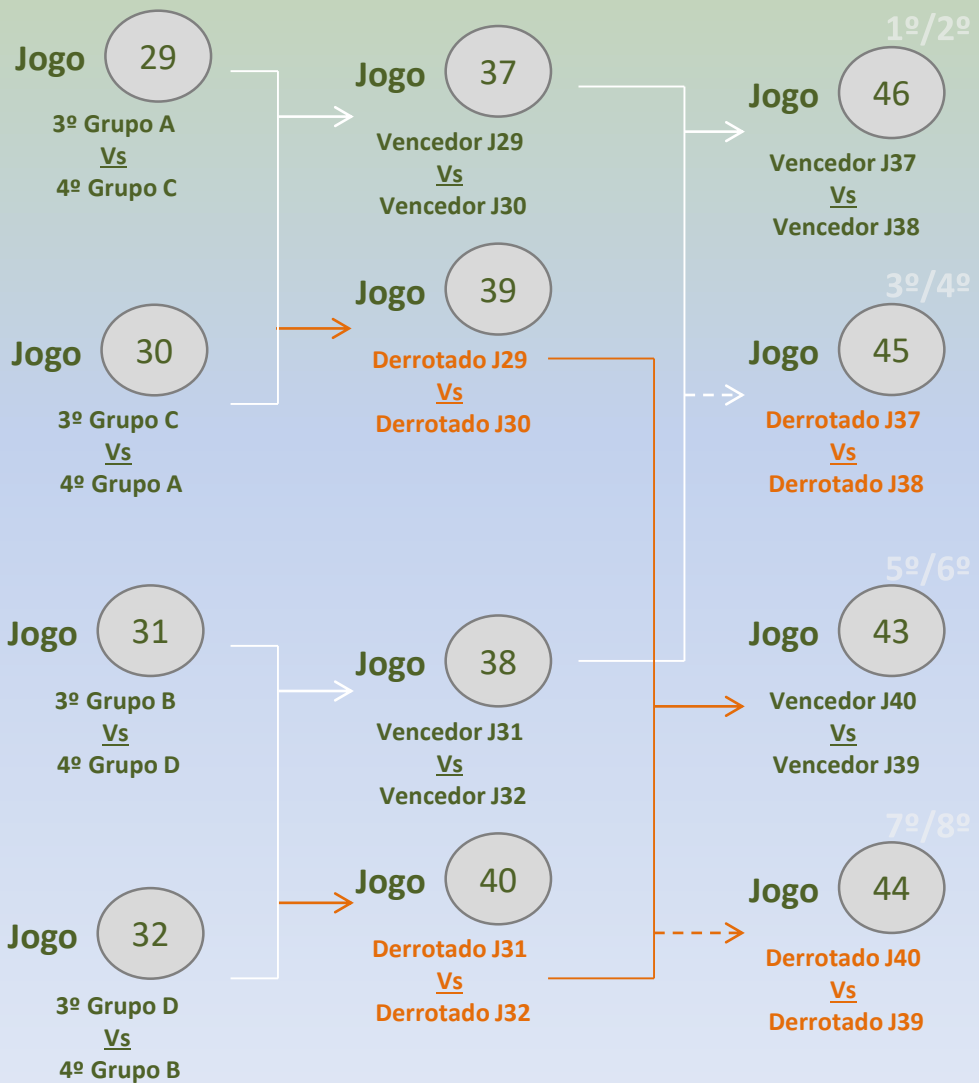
Jogo 29
3º Grupo A
Vs
4º Grupo C

Jogo 30
3º Grupo C
Vs
4º Grupo A

Jogo 31
3º Grupo B
Vs
4º Grupo D

Jogo 32
3º Grupo D
Vs
4º Grupo B

Jogo 37
Vencedor J29
Vs
Vencedor J30

Jogo 39
Derrotado J29
Vs
Derrotado J30

Jogo 38
Vencedor J31
Vs
Vencedor J32

Jogo 40
Derrotado J31
Vs
Derrotado J32

1º/2º
Jogo 46
Vencedor J37
Vs
Vencedor J38

3º/4º
Jogo 45
Derrotado J37
Vs
Derrotado J38

5º/6º
Jogo 43
Vencedor J40
Vs
Vencedor J39

7º/8º
Jogo 44
Derrotado J40
Vs
Derrotado J39